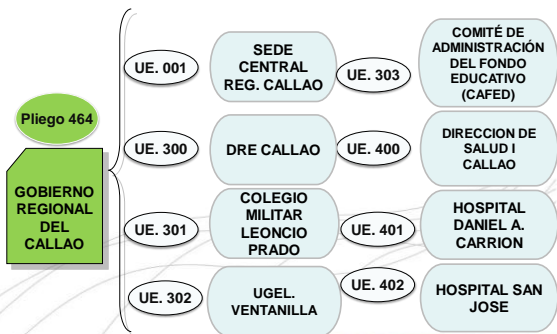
Pliego 464

GOBIERNO REGIONAL DEL CALLAO

UE. 001

SEDE CENTRAL REG. CALLAO

UE. 303

COMITÉ DE ADMINISTRACIÓN DEL FONDO EDUCATIVO (CAFED)

UE. 300

DRE CALLAO

UE. 400

DIRECCION DE SALUD I CALLAO

UE. 301

COLEGIO MILITAR LEONCIO PRADO

UE. 401

HOSPITAL DANIEL A. CARRION

UE. 302

UGEL. VENTANILLA

UE. 402

HOSPITAL SAN JOSE